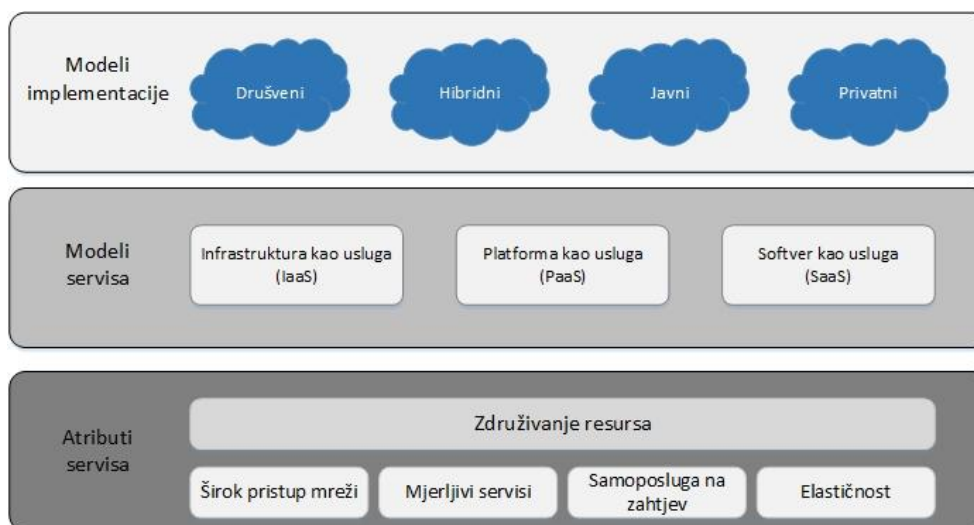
Modeli implementacije

Društveni

Hibridni

Javni

Privatni

Modeli servisa

Infrastruktura kao usluga (IaaS)

Platforma kao usluga (PaaS)

Softver kao usluga (SaaS)

Atributi servisa

Združivanje resursa

Širok pristup mreži

Mjerljivi servisi

Samoposluga na zahtjev

Elastičnost